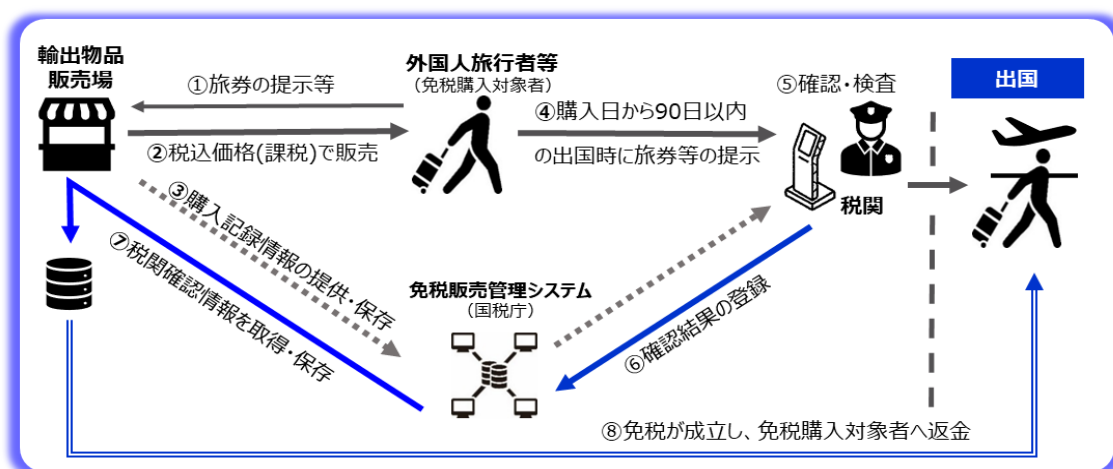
輸出物品
販売場

外国人旅行者等
（免税購入対象者）

①旅券の提示等

②税込価格(課税)で販売

④購入日から90日以内
の出国時に旅券等の提示

⑤確認・検査

税関

出国

③購入記録情報の提供・保存

⑦税関確認情報を取得・保存

免税販売管理システム
（国税庁）

⑥確認結果の登録

⑧免税が成立し、免税購入対象者へ返金